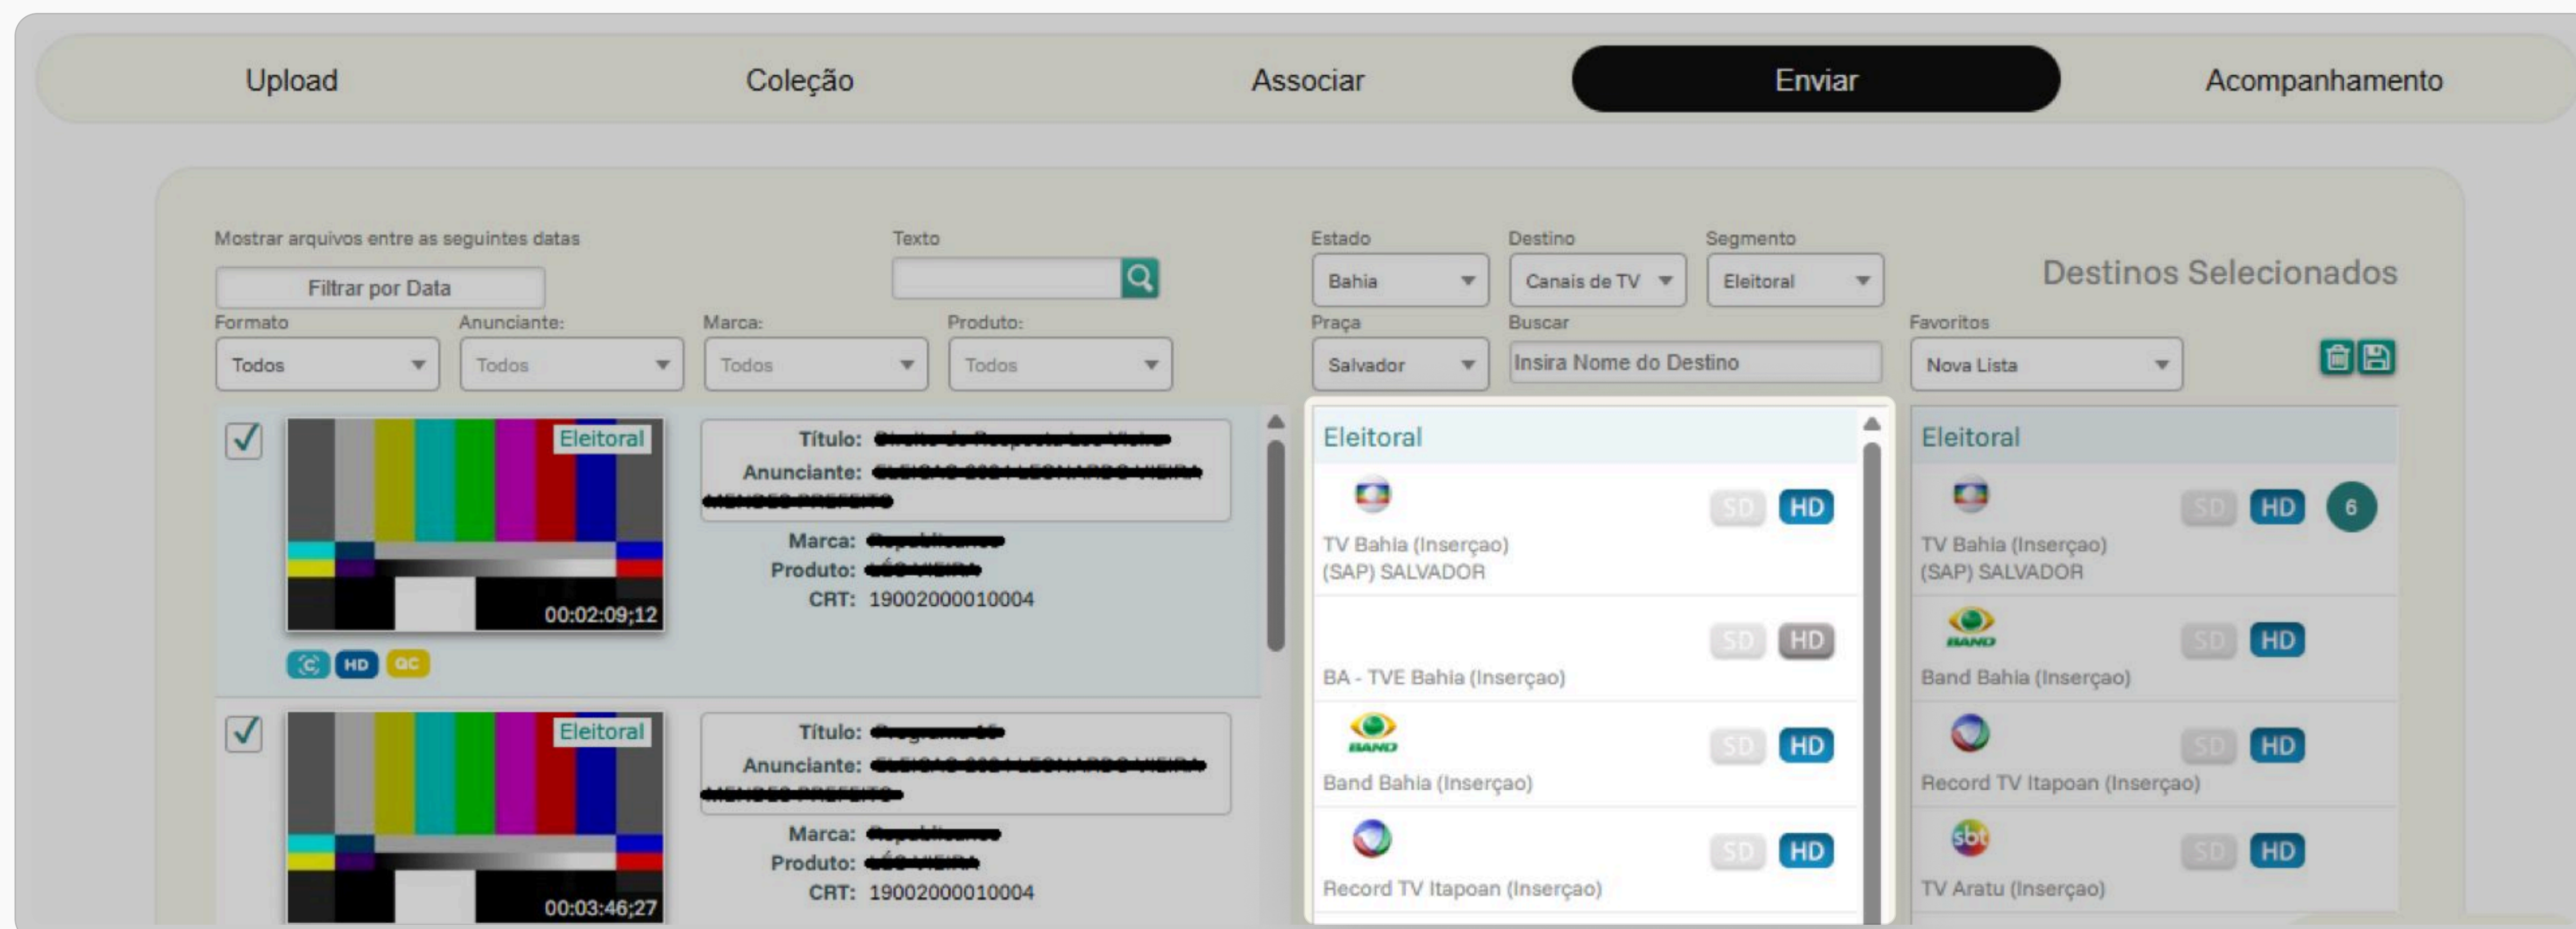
Upload Coleção Associar Enviar Acompanhamento

Mostrar arquivos entre as seguintes datas
Filtrar por Data

Texto

Estado
Bahia

Destino
Canais de TV

Segmento
Eleitoral

Destinos Selecionados

Formato
Todos

Anunciante:
Todos

Marca:
Todos

Produto:
Todos

Praça
Salvador

Buscar
Insira Nome do Destino

Favoritos
Nova Lista

Eleitoral
00:02:09;12
HD QC
Título: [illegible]
Anunciante: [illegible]
Marca: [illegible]
Produto: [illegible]
CRT: 19002000010004

Eleitoral
00:03:46;27
Título: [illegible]
Anunciante: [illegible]
Marca: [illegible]
Produto: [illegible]
CRT: 19002000010004

Eleitoral
SD HD
TV Bahia (Inserçao) (SAP) SALVADOR
SD HD
BA - TVE Bahia (Inserçao)
BAND
SD HD
Band Bahia (Inserçao)
SD HD
Record TV Itapoan (Inserçao)

Eleitoral
SD HD 6
TV Bahia (Inserçao) (SAP) SALVADOR
BAND
SD HD
Band Bahia (Inserçao)
SD HD
Record TV Itapoan (Inserçao)
sbt
SD HD
TV Aratu (Inserçao)